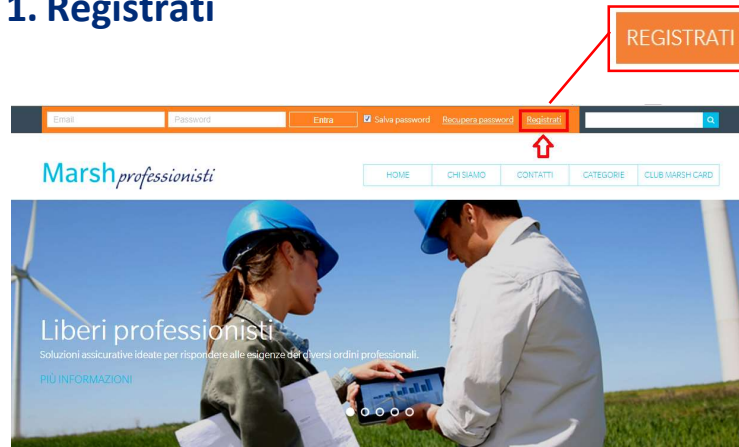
1. Registrati

REGISTRATI

Email
Password
Entra
Salva password
Recupera password
Registrati

Marsh professionisti

HOME
CHI SIAMO
CONTATTI
CATEGORIE
CLUB MARSH CARD

Liberi professionisti
Soluzioni assicurative ideate per rispondere alle esigenze dei diversi ordini professionali.
PIÙ INFORMAZIONI